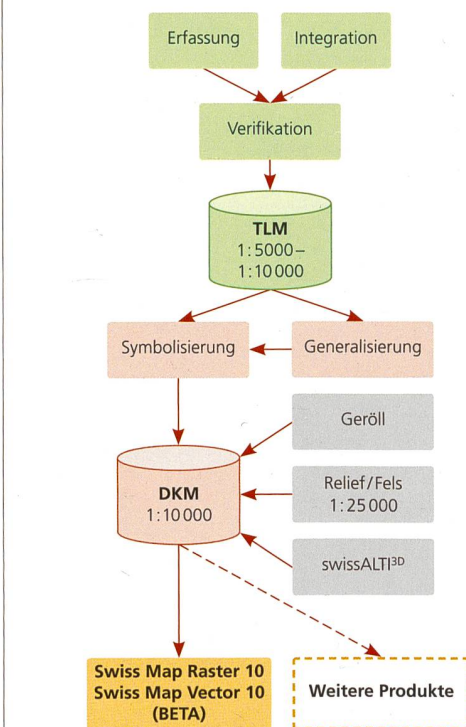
Erfassung

Integration

Verifikation

TLM
1:5000–
1:10 000

Symbolisierung

Generalisierung

Geröll

Relief/Fels
1:25 000

DKM
1:10 000

swissALTI$^{3D}$

Swiss Map Raster 10
Swiss Map Vector 10
(BETA)

Weitere Produkte